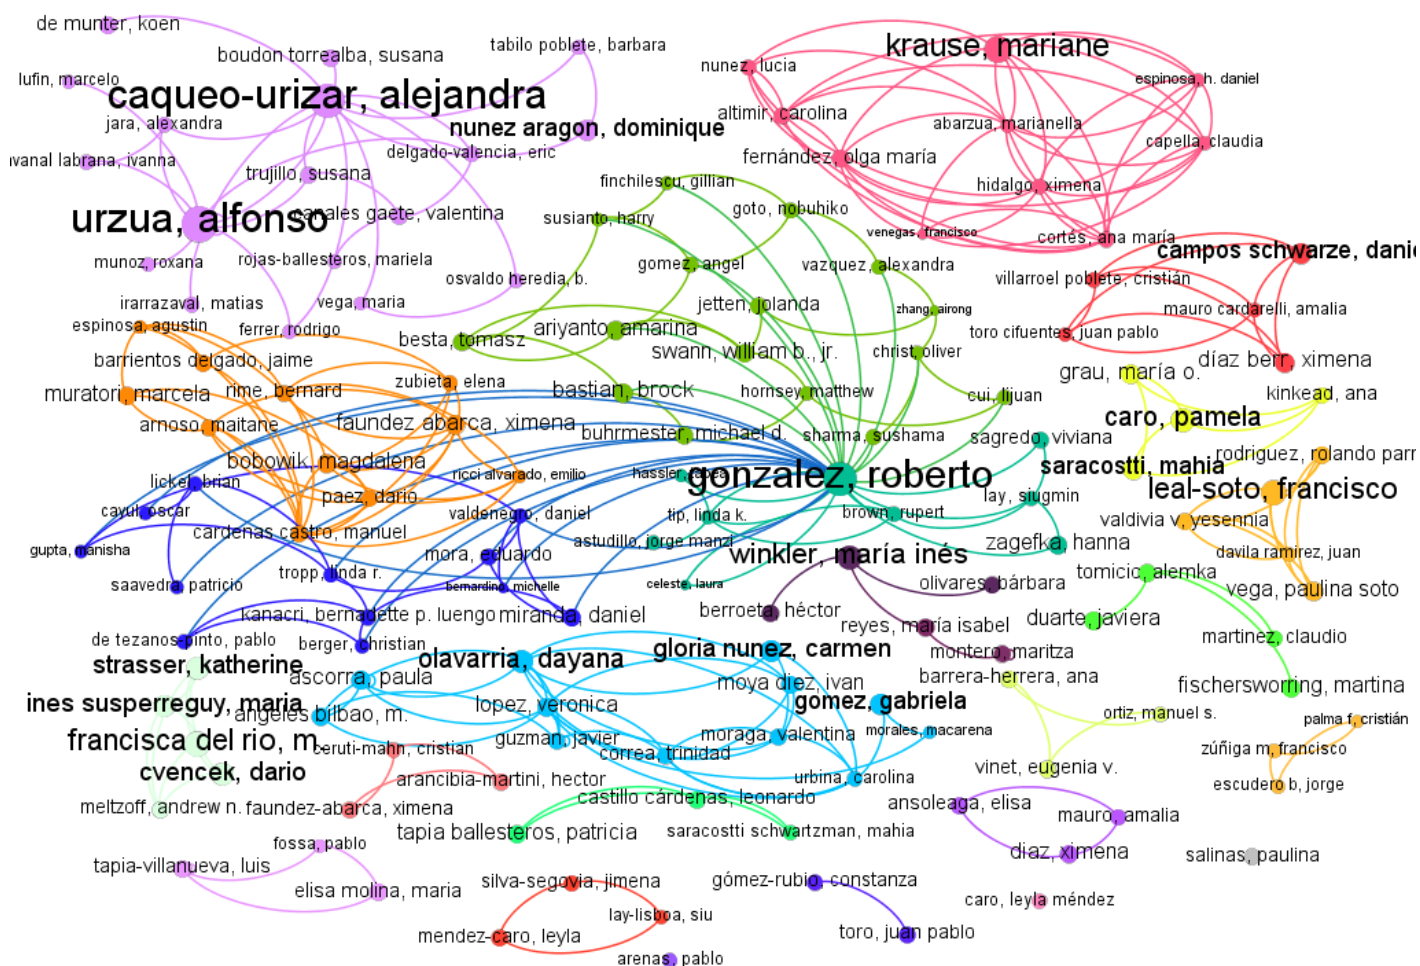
de munter, koen
boudon torrealba, susana
tabilo poblete, barbara
lufin, marcelo
caqueo-urizar, alejandra
jara, alexandra
nunez aragon, dominique
ivanal labrana, ivanna
delgado-valencia, eric
trujillo, susana
urzua, alfonso
carales gaete, valentina
munoz, roxana
rojas-ballesteros, mariela
osvaldo heredia, b.
irarrazaval, matias
vega, maria
espinosa, agustin
ferrer, rodrigo
barrientos delgado, jaime
muratori, marcela
rime, bernard
arnoso, maitane
bobowik, magdalena
lickel, brian
cayul, oscar
gupta, manisha
saavedra, patricio
de tezanos pinto, pablo
strasser, katherine
ines susperreguy, maria
francisca del rio, m
cvencek, dario
meltzoff, andrew n.
tapia-villanueva, luis
krause, mariane
nunez, lucia
espinosa, h. daniel
altimir, carolina
abarzua, marianella
capella, claudia
fernández, olga maría
hidalgo, ximena
finchilescu, gillian
susianto, harry
goto, nobuhiko
venegas, francisco
cortés, ana maría
campos schwarze, danie
gomez, angel
vazquez, alexandra
villarroel poblete, cristián
jetten, jolanda
zhang, airong
mauro cardarelli, amalia
toro cifuentes, juan pablo
besta, tomasz
ariyanto, amarina
swann, william b., jr.
christ, oliver
díaz berr, ximena
grau, maría o.
kinkead, ana
zubieta, elena
bastian, brock
hornsey, matthew
cui, lijuan
caro, pamela
faundez abarca, ximena
buhrmester, michael d.
sharma, sushama
sagredo, viviana
rodriguez, rolando parr
ricci alvarado, emilio
hassler, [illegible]
gonzalez, roberto
saracostti, mahia
leal-soto, francisco
paez, dario
lay, siugmin
valdenegro, daniel
tip, linda k.
brown, rupert
valdivia v, yesennia
cardenas castro, manuel
astudillo, jorge manzi
zagefka, hanna
davila ramirez, juan
mora, eduardo
winkler, maría inés
tropp, linda r.
bernardino, michelle
celeste, laura
olivares, bárbara
tomicic, alemka
vega, paulina soto
kanacri, bernadette p. luengo
miranda, daniel
berroeta, héctor
duarte, javiera
reyes, maría isabel
martinez, claudio
berger, christian
olavarria, dayana
gloria nunez, carmen
montero, maritza
ascorra, paula
moya diez, ivan
barrera-herrera, ana
fischersworring, martina
angeles bilbao, m.
lopez, veronica
gomez, gabriela
ortiz, manuel s.
palma f, cristián
guzman, javier
moraga, valentina
morales, macarena
zúñiga m, francisco
ceruti-mahn, cristian
correa, trinidad
vinet, eugenia v.
escudero b, jorge
arancibia-martini, hector
urbina, carolina
castillo cárdenas, leonardo
ansoleaga, elisa
faundez-abarca, ximena
mauro, amalia
tapia ballesteros, patricia
saracostti schwartzman, mahia
diaz, ximena
salinas, paulina
fossa, pablo
elisa molina, maria
silva-segovia, jimena
gómez-rubio, constanza
caro, leyla méndez
lay-lisboa, siu
mendez-caro, leyla
toro, juan pablo
arenas, pablo